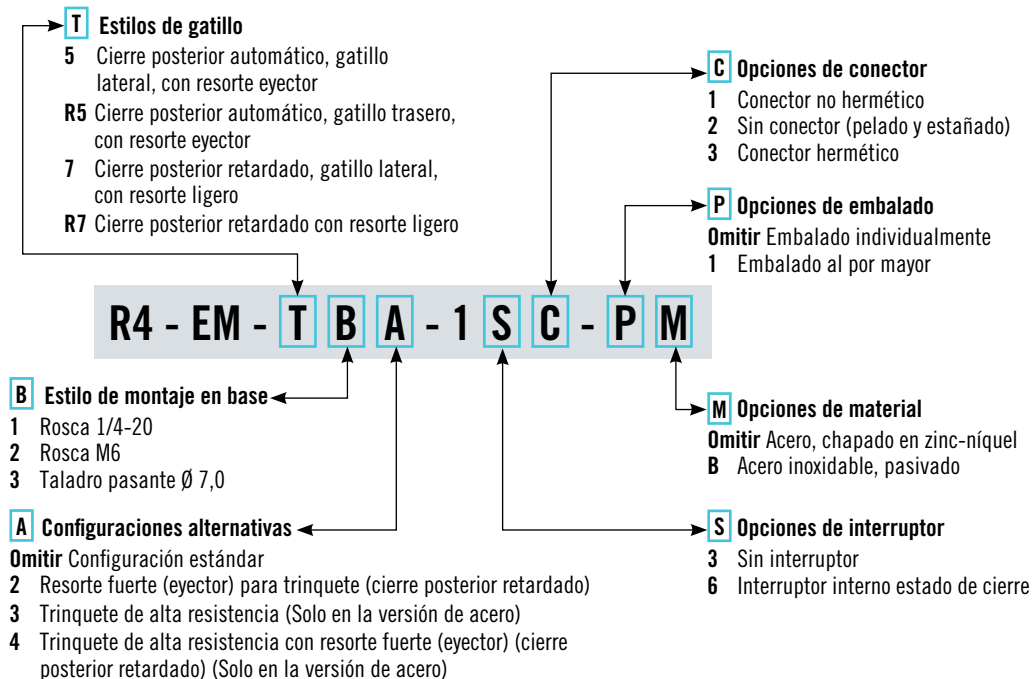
T Estilos de gatillo
5 Cierre posterior automático, gatillo lateral, con resorte eyector
R5 Cierre posterior automático, gatillo trasero, con resorte eyector
7 Cierre posterior retardado, gatillo lateral, con resorte ligero
R7 Cierre posterior retardado con resorte ligero

C Opciones de conector
1 Conector no hermético
2 Sin conector (pelado y estañado)
3 Conector hermético

P Opciones de embalado
Omitir Embalado individualmente
1 Embalado al por mayor

R4 - EM - T B A - 1 S C - P M

B Estilo de montaje en base
1 Rosca 1/4-20
2 Rosca M6
3 Taladro pasante Ø 7,0

M Opciones de material
Omitir Acero, chapado en zinc-níquel
B Acero inoxidable, pasivado

A Configuraciones alternativas
Omitir Configuración estándar
2 Resorte fuerte (eyector) para trinquete (cierre posterior retardado)
3 Trinquete de alta resistencia (Solo en la versión de acero)
4 Trinquete de alta resistencia con resorte fuerte (eyector) (cierre posterior retardado) (Solo en la versión de acero)

S Opciones de interruptor
3 Sin interruptor
6 Interruptor interno estado de cierre